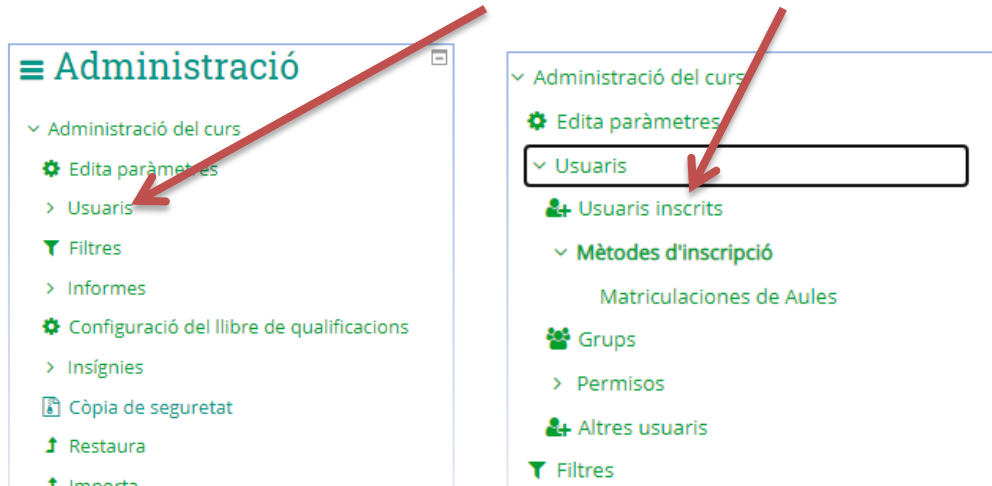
Administració

Administració del curs
Edita paràmetres
Usuaris
Filtres
Informes
Configuració del llibre de qualificacions
Insígnies
Còpia de seguretat
Restaura
Importa

Administració del curs
Edita paràmetres
Usuaris
Usuaris inscrits
Mètodes d'inscripció
Matriculaciones de Aules
Grups
Permisos
Altres usuaris
Filtres